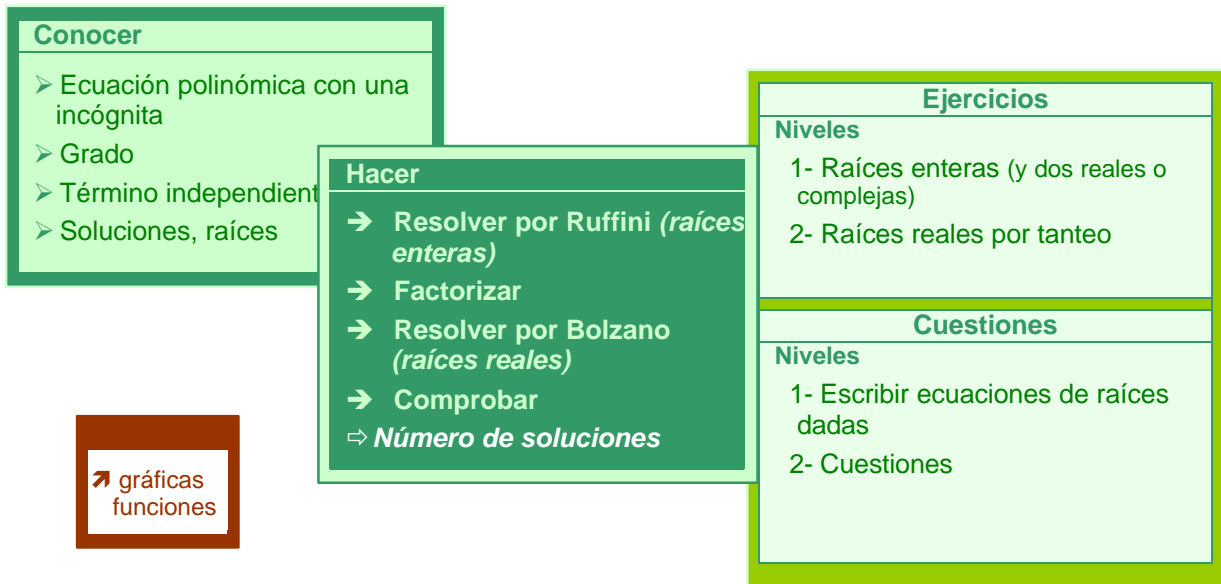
Conocer

➢ Ecuación polinómica con una incógnita
➢ Grado
➢ Término independient
➢ Soluciones, raíces

Hacer

➔ Resolver por Ruffini *(raíces enteras)*
➔ Factorizar
➔ Resolver por Bolzano *(raíces reales)*
➔ Comprobar
⇨ *Número de soluciones*

Ejercicios

Niveles

1- Raíces enteras (y dos reales o complejas)

2- Raíces reales por tanteo

Cuestiones

Niveles

1- Escribir ecuaciones de raíces dadas

2- Cuestiones

➚ gráficas funciones